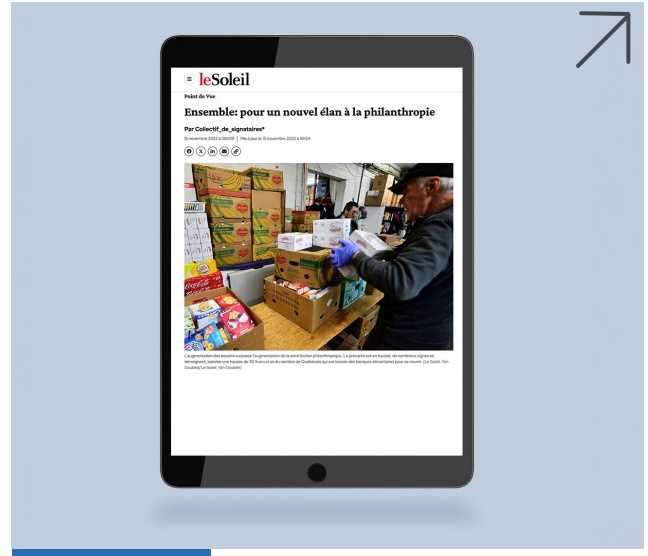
leSoleil

Point de Vue

Ensemble: pour un nouvel élan à la philanthropie

Par Collectif_de_signataires*

15 novembre 2023 à 08h09 | Mis à jour le 15 novembre 2023 à 16h24

L'augmentation des besoins surpasse l'augmentation de la contribution philanthropique. La précarité est en hausse, de nombreux signes en témoignent, comme une hausse de 30 % en un an du nombre de Québécois qui ont besoin des banques alimentaires pour se nourrir. (Le Soleil, Yan Doublet/Le Soleil, Yan Doublet)